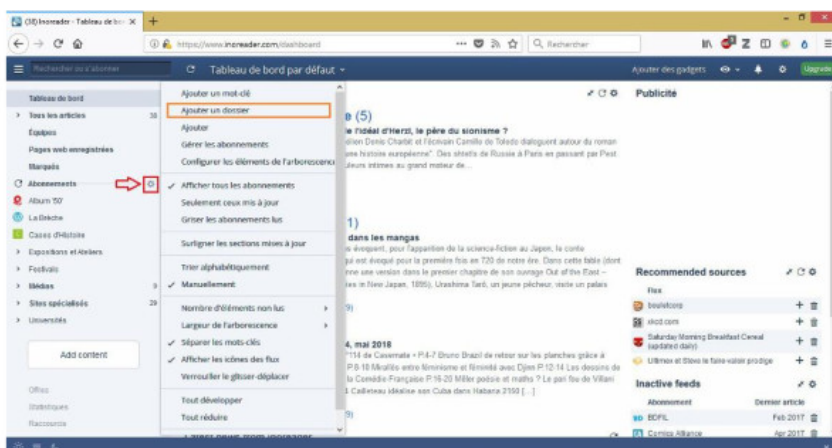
(58) Inoreader - Tableau de bo ×  +

https://www.inoreader.com/dashboard   Rechercher

Rechercher ou s'abonner   Tableau de bord par défaut   Ajouter des gadgets   Upgrade

Tableau de bord
Tous les articles 38
Equipes
Pages web enregistrées
Marqués
Abonnements
Album '50'
La Brèche
Cases d'Histoire
Expositions et Ateliers
Festivals
Médias 9
Sites spécialisés 29
Universités

Add content

Offres
Statistiques
Raccourcis

Ajouter un mot-clé
Ajouter un dossier
Ajouter
Gérer les abonnements
Configurer les éléments de l'arborescence
✓ Afficher tous les abonnements
Seulement ceux mis à jour
Griser les abonnements lus
Surligner les sections mises à jour
Trier alphabétiquement
✓ Manuellement
Nombre d'éléments non lus
Largeur de l'arborescence
✓ Séparer les mots-clés
✓ Afficher les icônes des flux
Verrouiller le glisser-déplacer
Tout développer
Tout réduire

e (5)
le l'idéal d'Herzl, le père du sionisme ?
lien Denis Charbit et l'écrivain Camille de Toledo dialoguent autour du roman ne histoire européenne". Des shtetls de Russie à Paris en passant par Fest ileurs intimes au grand malheur de...

1)
dans les mangas
évoquent, pour l'apparition de la science-fiction au Japon, le conte ut est évoqué pour la première fois en 720 de notre ère. Dans cette fable (dont nne une version dans le premier chapitre de son ouvrage Out of the East – es in New Japan, 1895), Urashima Tarō, un jeune pêcheur, visite un palais

4, mai 2018
°114 de Casemate • P.4-7 Bruno Brazil de retour sur les planches grâce à P.8-18 Mirallès entre féminisme et féminité avec Djinn P.12-14 Les dessins de la Comédie Française P.16-20 Miller poésie et maths ? Le pari fou de Villani Calleteau idéalise son Cuba dans Habana 2150 [...]

Publicité

Recommended sources
Flux
boulotcorp
xkcd.com
Saturday Morning Breakfast Cereal (updated daily)
Ulfimox et Steve le faire-valoir prodige

Inactive feeds
Abonnement   Dernier article
BDFIL   Feb 2017
Comics Alliance   Apr 2017